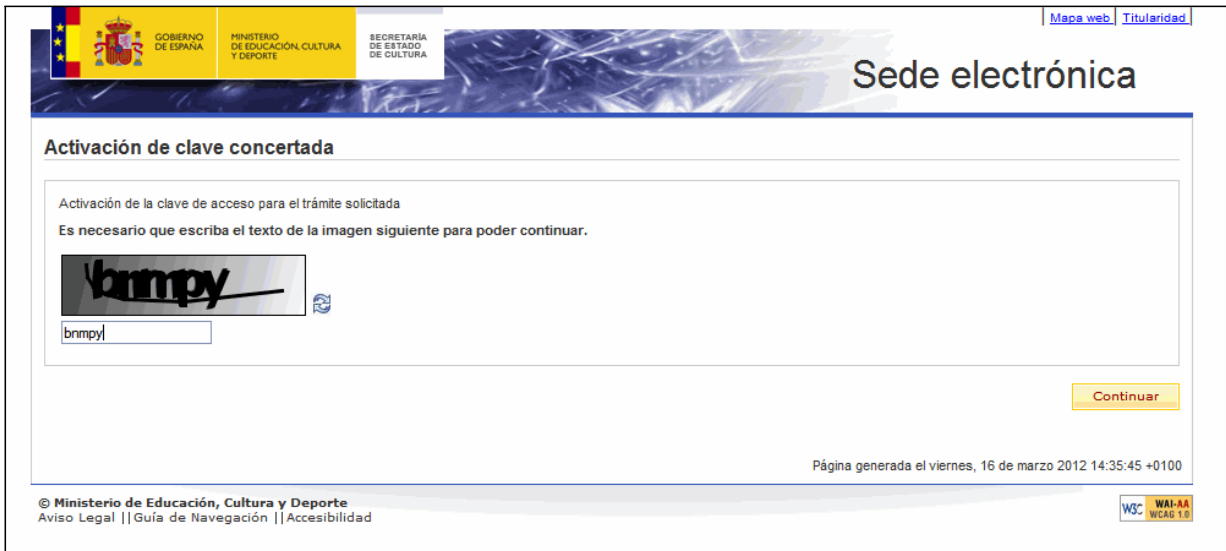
GOBIERNO DE ESPAÑA
MINISTERIO DE EDUCACIÓN, CULTURA Y DEPORTE
SECRETARÍA DE ESTADO DE CULTURA

Mapa web | Titularidad

Sede electrónica

Activación de clave concertada

Activación de la clave de acceso para el trámite solicitada

Es necesario que escriba el texto de la imagen siguiente para poder continuar.

bnmpy

bnmpy

Continuar

Página generada el viernes, 16 de marzo 2012 14:35:45 +0100

© Ministerio de Educación, Cultura y Deporte
Aviso Legal || Guía de Navegación || Accesibilidad

W3C WAI-AA WCAG 1.0